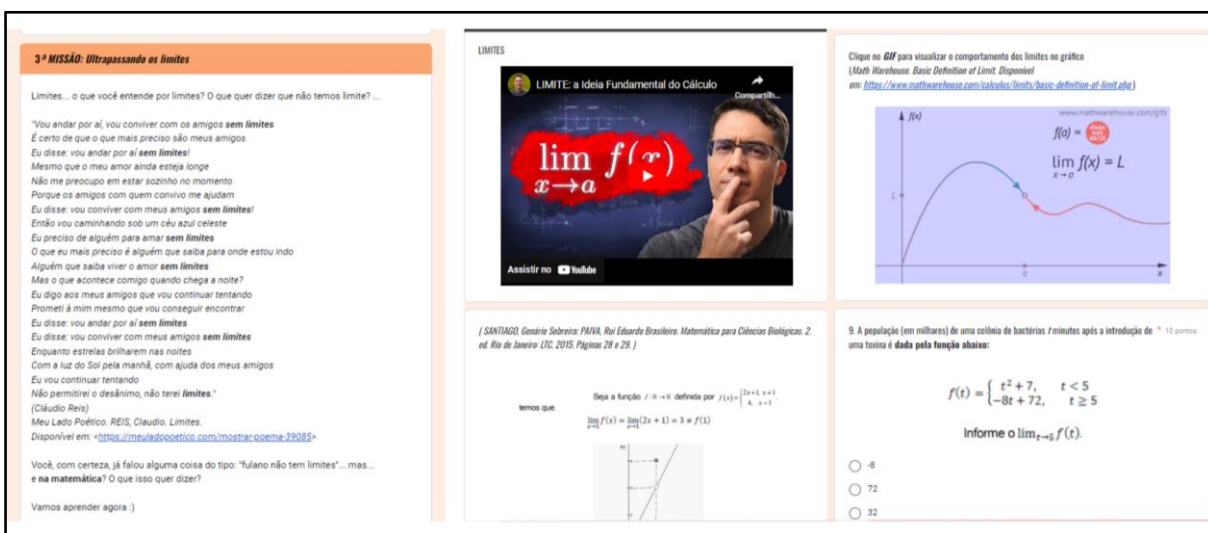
3ª MISSÃO: Ultrapassando os limites

Limites... o que você entende por limites? O que quer dizer que não temos limite? ...

"Vou andar por aí, vou conviver com os amigos sem limites
É certo de que o que mais preciso são meus amigos
Eu disse: vou andar por aí sem limites!
Mesmo que o meu amor ainda esteja longe
Não me preocupo em estar sozinho no momento
Porque os amigos com quem convivo me ajudam
Eu disse: vou conviver com meus amigos sem limites!
Então vou caminhando sob um céu azul celeste
Eu preciso de alguém para amar sem limites
O que eu mais preciso é alguém que saiba para onde estou indo
Alguém que saiba viver o amor sem limites
Mas o que acontece comigo quando chega a noite?
Eu digo aos meus amigos que vou continuar tentando
Prometi à mim mesmo que vou conseguir encontrar
Eu disse: vou andar por aí sem limites
Eu disse: vou conviver com meus amigos sem limites
Enquanto estrelas brilharem nas noites
Com a luz do Sol pela manhã, com ajuda dos meus amigos
Eu vou continuar tentando
Não permitirei o desânimo, não terei limites."
(Cláudio Reis)
Meu Lado Poético. REIS, Claudio. Limites.
Disponível em: <https://meuladopoetico.com/mostrar-poema-39085>

Você, com certeza, já falou alguma coisa do tipo: "fulano não tem limites"... mas... e na matemática? O que isso quer dizer?

Vamos aprender agora :)

LIMITES

LIMITE: a Ideia Fundamental do Cálculo
Compartilh...
$\lim_{x\to a} f(x)$
Assistir no YouTube

Clique no GIF para visualizar o comportamento dos limites no gráfico
(Math Warehouse. Basic Definition at Limit. Disponível em: https://www.mathwarehouse.com/calculus/limits/basic-definition-of-limit.php)

www.mathwarehouse.com/gifs
f(x)
$f(a) =$ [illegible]
$\lim_{x\to a} f(x) = L$
L
a
x

( SANTIAGO, Genário Sobreira; PAIVA, Rui Eduardo Brasileiro. Matemática para Ciências Biológicas. 2. ed. Rio de Janeiro: LTC, 2015. Páginas 28 e 29. )

Seja a função $f:\mathbb{R}\to\mathbb{R}$ definida por $f(x)=\begin{cases}2x+1, & x\neq 1\\ 4, & x=1\end{cases}$
temos que
$\lim_{x\to 1} f(x) = \lim_{x\to 1}(2x+1) = 3 \neq f(1)$

9. A população (em milhares) de uma colônia de bactérias t minutos após a introdução de uma toxina é dada pela função abaixo: * 10 pontos

$f(t) = \begin{cases} t^2+7, & t<5 \\ -8t+72, & t\geq 5\end{cases}$

Informe o $\lim_{t\to 5} f(t)$.

-8
72
32